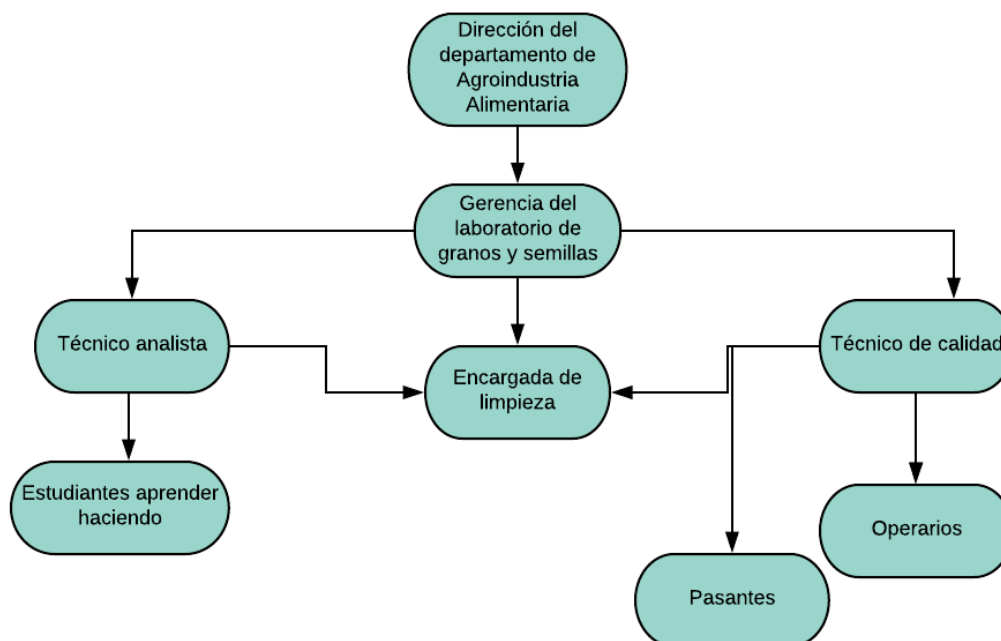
Dirección del departamento de Agroindustria Alimentaria

Gerencia del laboratorio de granos y semillas

Técnico analista

Encargada de limpieza

Técnico de calidad

Estudiantes aprender haciendo

Operarios

Pasantes